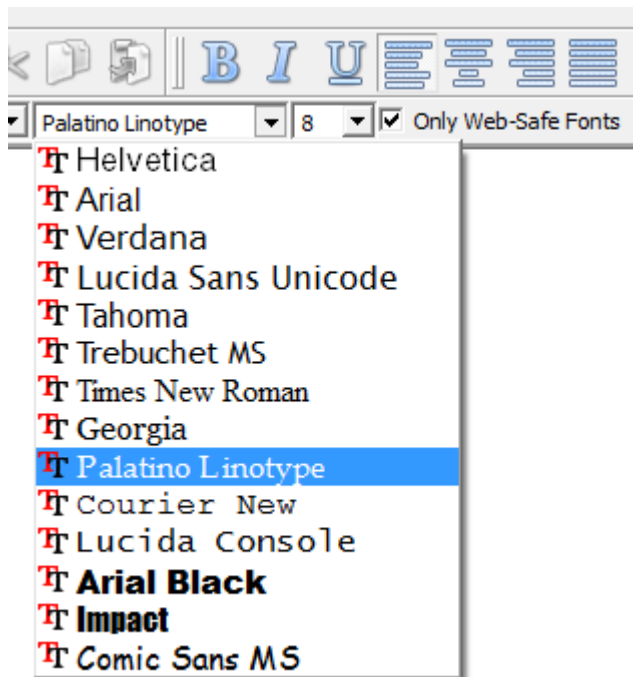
B I U

Palatino Linotype
8
Only Web-Safe Fonts

Helvetica
Arial
Verdana
Lucida Sans Unicode
Tahoma
Trebuchet MS
Times New Roman
Georgia
Palatino Linotype
Courier New
Lucida Console
Arial Black
Impact
Comic Sans MS